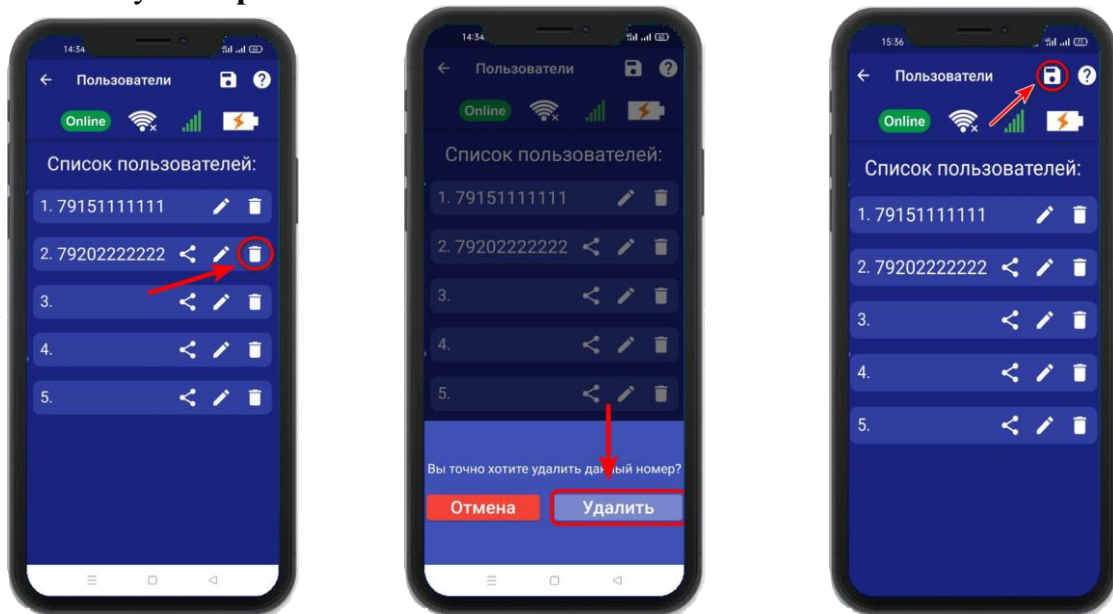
14:34

Пользователи

Online

Список пользователей:

1. 79151111111

2. 79202222222

3.

4.

5.

14:34

Пользователи

Online

Список пользователей:

1. 79151111111

2. 79202222222

3.

4.

5.

Вы точно хотите удалить да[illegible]ный номер?

Отмена

Удалить

15:36

Пользователи

Online

Список пользователей:

1. 79151111111

2. 79202222222

3.

4.

5.